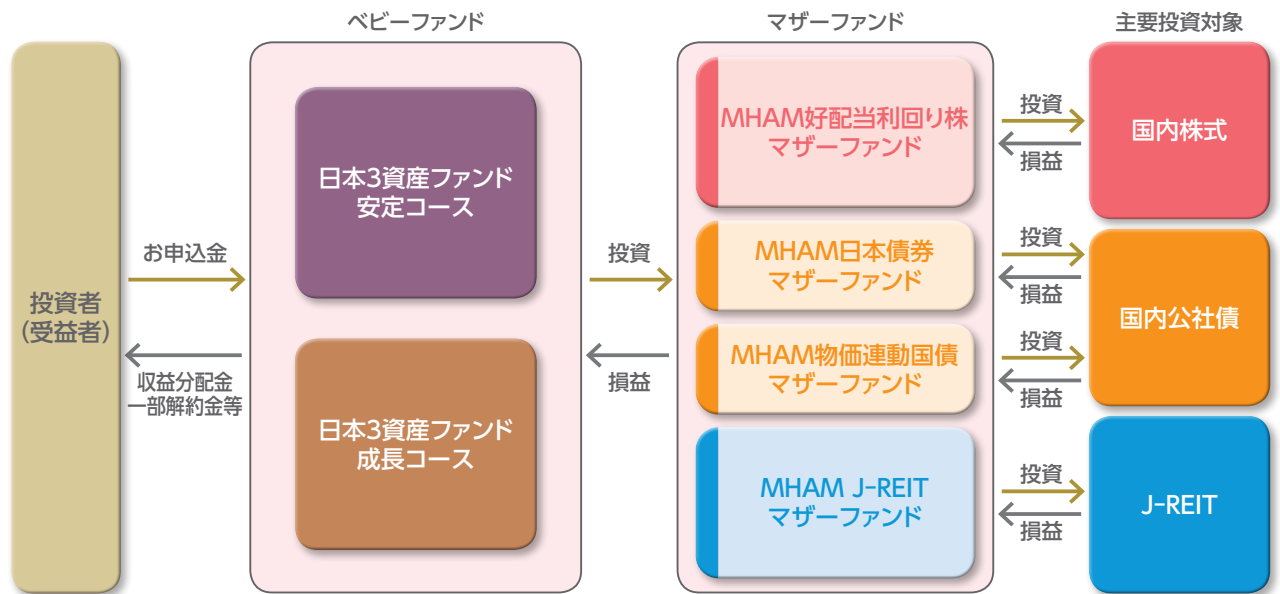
ベビーファンド

マザーファンド

主要投資対象

投資者
(受益者)

お申込金

収益分配金
一部解約金等

日本3資産ファンド
安定コース

日本3資産ファンド
成長コース

投資

損益

MHAM好配当利回り株
マザーファンド

MHAM日本債券
マザーファンド

MHAM物価連動国債
マザーファンド

MHAM J-REIT
マザーファンド

投資

損益

投資

損益

投資

損益

投資

損益

国内株式

国内公社債

J-REIT